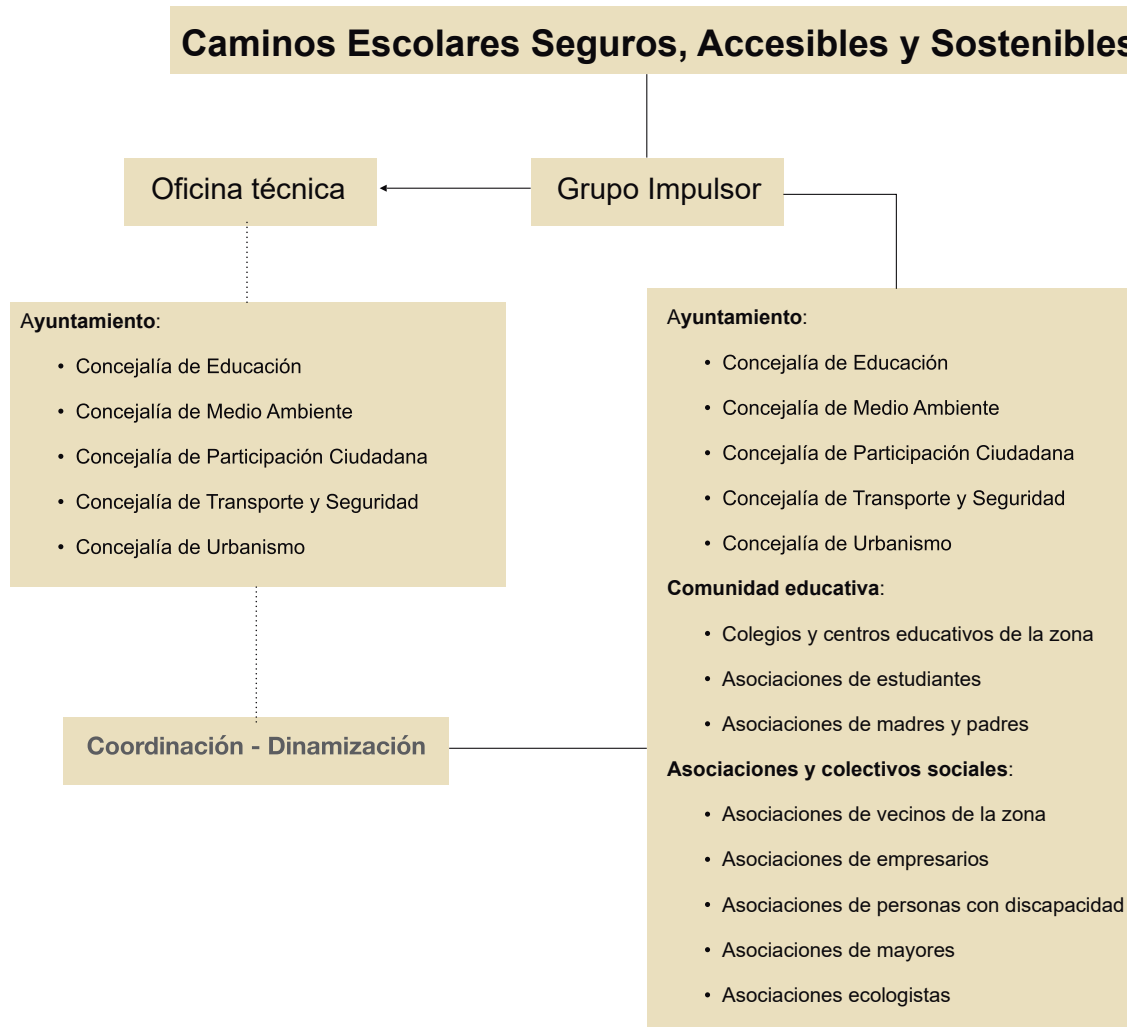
Caminos Escolares Seguros, Accesibles y Sostenibles

Oficina técnica

Grupo Impulsor

Ayuntamiento:

- Concejalía de Educación
- Concejalía de Medio Ambiente
- Concejalía de Participación Ciudadana
- Concejalía de Transporte y Seguridad
- Concejalía de Urbanismo

Coordinación - Dinamización

Ayuntamiento:

- Concejalía de Educación
- Concejalía de Medio Ambiente
- Concejalía de Participación Ciudadana
- Concejalía de Transporte y Seguridad
- Concejalía de Urbanismo

Comunidad educativa:

- Colegios y centros educativos de la zona
- Asociaciones de estudiantes
- Asociaciones de madres y padres

Asociaciones y colectivos sociales:

- Asociaciones de vecinos de la zona
- Asociaciones de empresarios
- Asociaciones de personas con discapacidad
- Asociaciones de mayores
- Asociaciones ecologistas